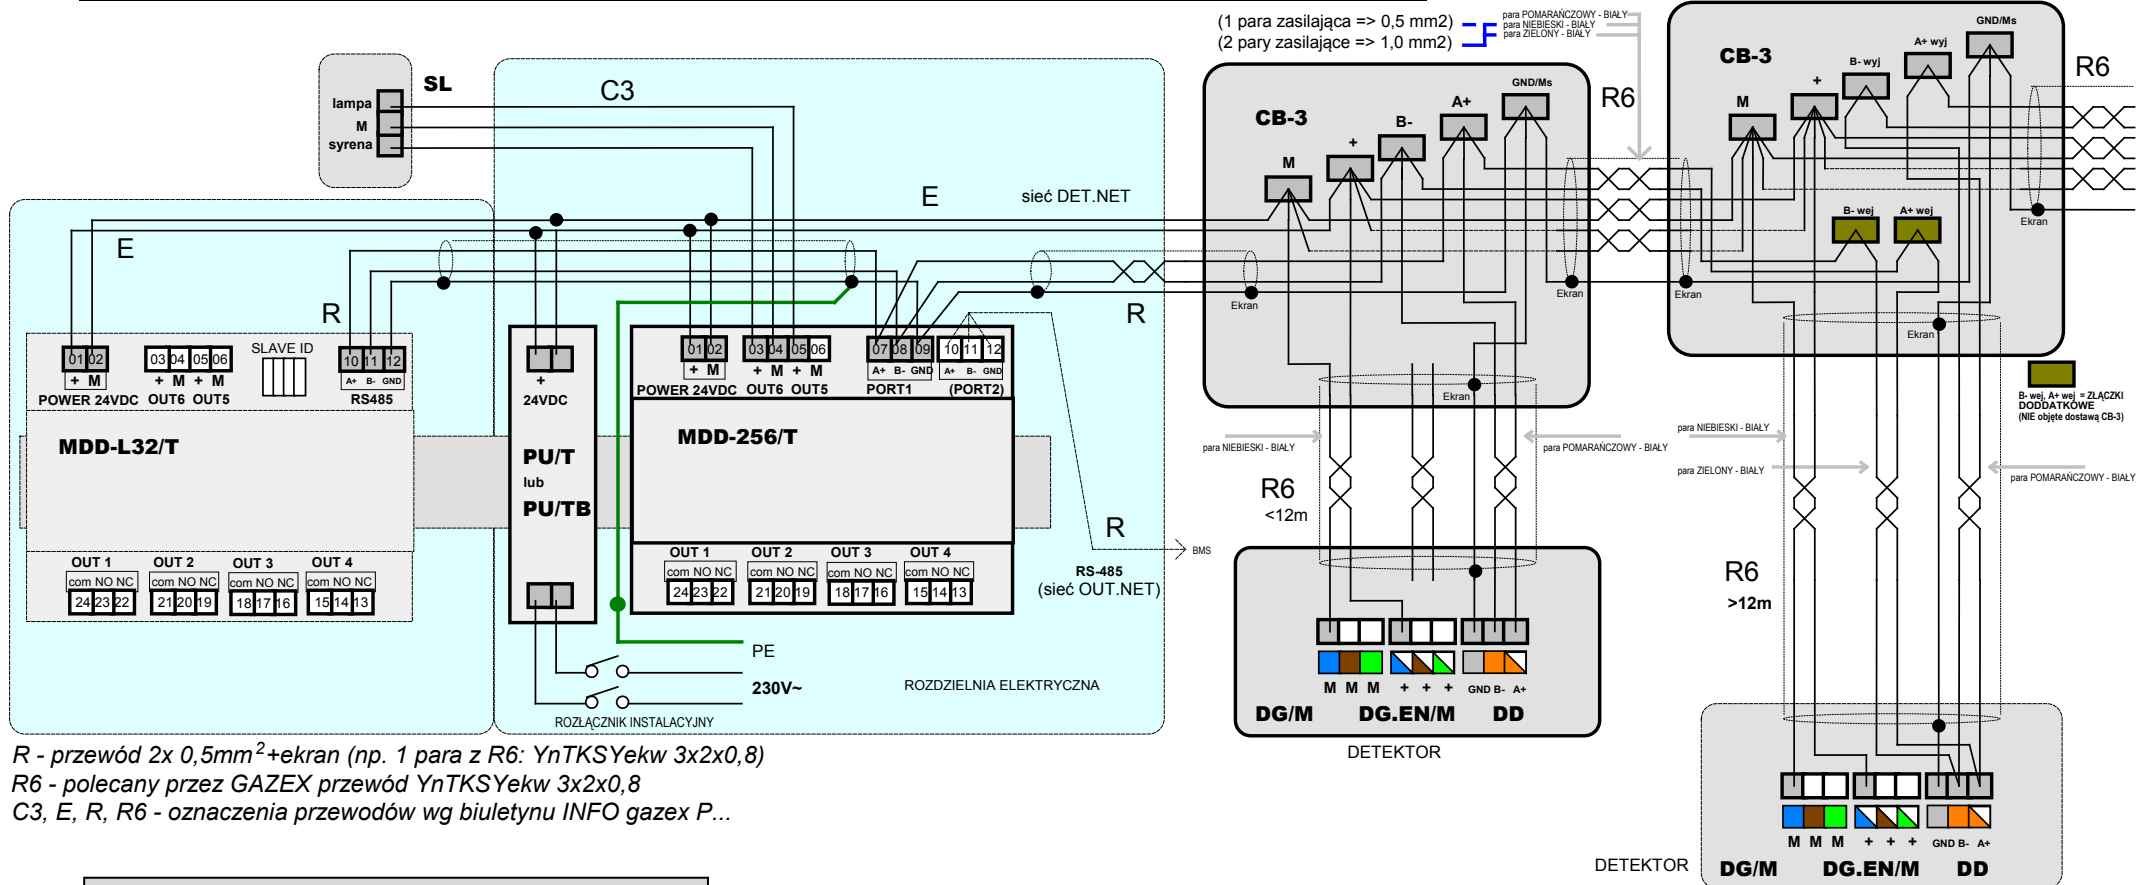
(1 para zasilająca => 0,5 mm2)
(2 pary zasilające => 1,0 mm2)

para POMARAŃCZOWY - BIAŁY
para NIEBIESKI - BIAŁY
para ZIELONY - BIAŁY

SL
lampa
M
syrena

C3

E

sieć DET.NET

E

R

R

CB-3
M
+
B-
A+
GND/Ms

R6

CB-3
M
+
B- wyj
A+ wyj
GND/Ms

R6

B- wej
A+ wej

Ekran
Ekran
Ekran
Ekran
Ekran
Ekran

01 02
+ M
POWER 24VDC

03 04 05 06
+ M + M
OUT6 OUT5

SLAVE ID

10 11 12
A+ B- GND
RS485

MDD-L32/T

OUT 1
com NO NC
24 23 22

OUT 2
com NO NC
21 20 19

OUT 3
com NO NC
18 17 16

OUT 4
com NO NC
15 14 13

+
24VDC

PU/T
lub
PU/TB

01 02
+ M
POWER 24VDC

03 04 05 06
+ M + M
OUT6 OUT5

07 08 09
A+ B- GND
PORT1

10 11 12
A+ B- GND
(PORT2)

MDD-256/T

OUT 1
com NO NC
24 23 22

OUT 2
com NO NC
21 20 19

OUT 3
com NO NC
18 17 16

OUT 4
com NO NC
15 14 13

R

BMS

RS-485
(sieć OUT.NET)

PE

230V~

ROZŁĄCZNIK INSTALACYJNY

ROZDZIELNIA ELEKTRYCZNA

para NIEBIESKI - BIAŁY
para POMARAŃCZOWY - BIAŁY

R6
<12m

M M M + + + GND B- A+
DG/M DG.EN/M DD

DETEKTOR

B- wej, A+ wej = ZŁĄCZKI DODDATKOWE
(NIE objęte dostawą CB-3)

para NIEBIESKI - BIAŁY
para ZIELONY - BIAŁY
para POMARAŃCZOWY - BIAŁY

R6
>12m

M M M + + + GND B- A+
DETEKTOR DG/M DG.EN/M DD

R - przewód 2x 0,5mm$^2$+ekran (np. 1 para z R6: YnTKSYekw 3x2x0,8)
R6 - polecany przez GAZEX przewód YnTKSYekw 3x2x0,8
C3, E, R, R6 - oznaczenia przewodów wg biuletynu INFO gazex P...